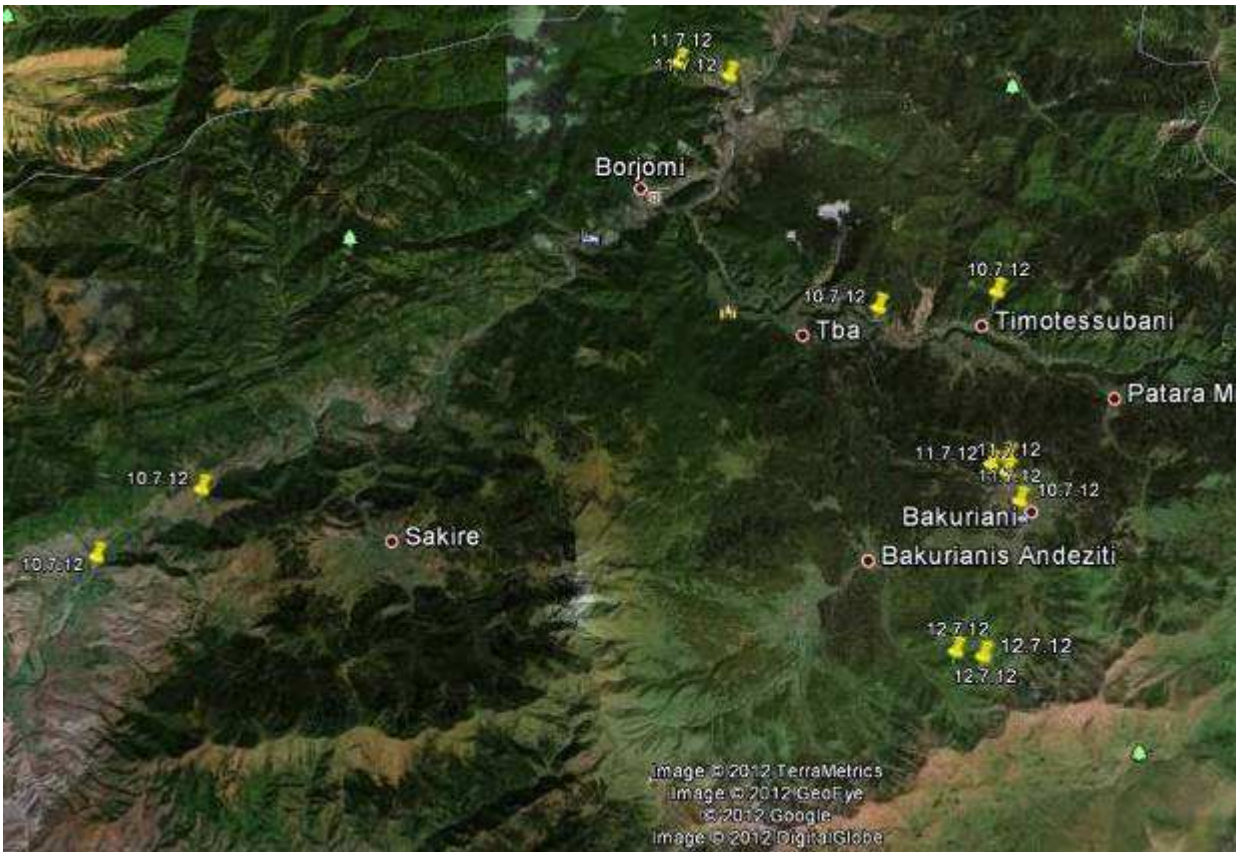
11.7.12
11.7.12
Borjomi
10.7.12
10.7.12
Tba
Timotessubani
Patara M
11.7.12
11.7.12
11.7.12
10.7.12
Bakuriani
Bakurianis Andeziti
10.7.12
10.7.12
Sakire
12.7.12
12.7.12
12.7.12
Image © 2012 TerraMetrics
Image © 2012 GeoEye
© 2012 Google
Image © 2012 DigitalGlobe